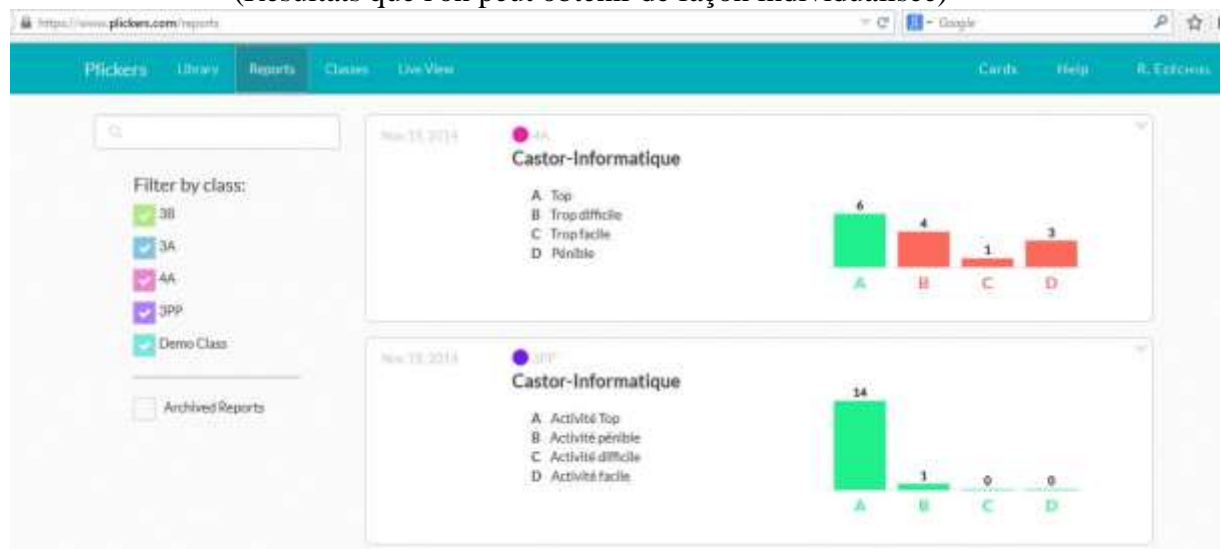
(Résultats que l'on peut obtenir de façon individualisée)

https://www.plickers.com/reports

Google

Plickers Library Reports Classes Live View Cards Help R. Echevin

Filter by class:
3B
3A
4A
3PP
Demo Class

Archived Reports

Nov 19, 2014
4A
Castor-Informatique
A Top
B Trop difficile
C Trop facile
D Pénible

| 6 | 4 | 1 | 3 |
|---|---|---|---|
| A | B | C | D |

Nov 19, 2014
3PP
Castor-Informatique
A Activité Top
B Activité pénible
C Activité difficile
D Activité facile

| 14 | 1 | 0 | 0 |
|---|---|---|---|
| A | B | C | D |